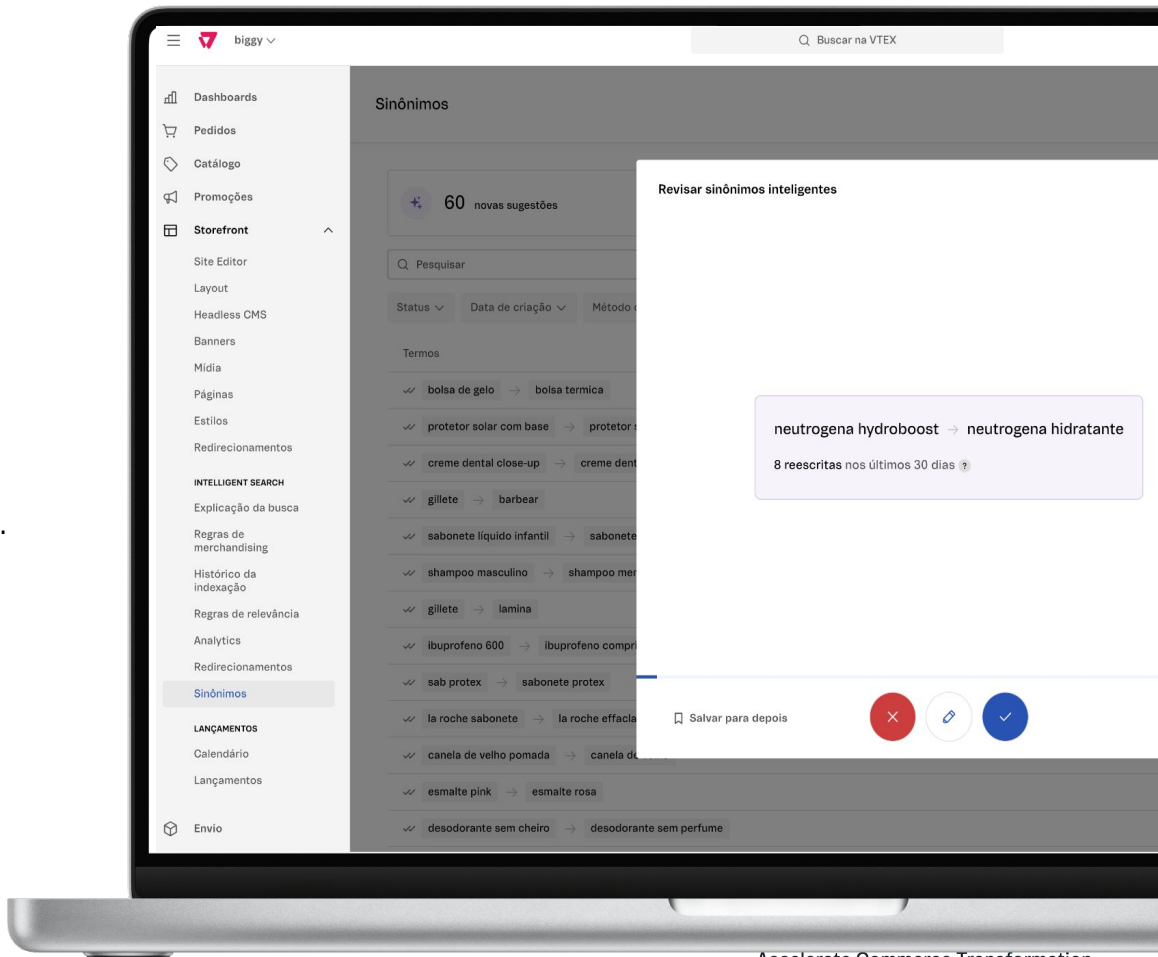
biggy

Buscar na VTEX

Dashboards
Pedidos
Catálogo
Promoções
Storefront
Site Editor
Layout
Headless CMS
Banners
Mídia
Páginas
Estilos
Redirecionamentos
INTELLIGENT SEARCH
Explicação da busca
Regras de merchandising
Histórico da indexação
Regras de relevância
Analytics
Redirecionamentos
Sinônimos
LANÇAMENTOS
Calendário
Lançamentos
Envio

Sinônimos

60 novas sugestões

Pesquisar

Status Data de criação Método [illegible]

Termos
bolsa de gelo → bolsa termica
protetor solar com base → protetor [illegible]
creme dental close-up → creme dent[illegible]
gillete → barbear
sabonete líquido infantil → sabonete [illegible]
shampoo masculino → shampoo me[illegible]
gillete → lamina
ibuprofeno 600 → ibuprofeno compri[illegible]
sab protex → sabonete protex
la roche sabonete → la roche effacla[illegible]
canela de velho pomada → canela de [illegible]
esmalte pink → esmalte rosa
desodorante sem cheiro → desodorante sem perfume

Revisar sinônimos inteligentes

neutrogena hydroboost → neutrogena hidratante
8 reescritas nos últimos 30 dias ?

Salvar para depois

Accelerate Commerce Transformation